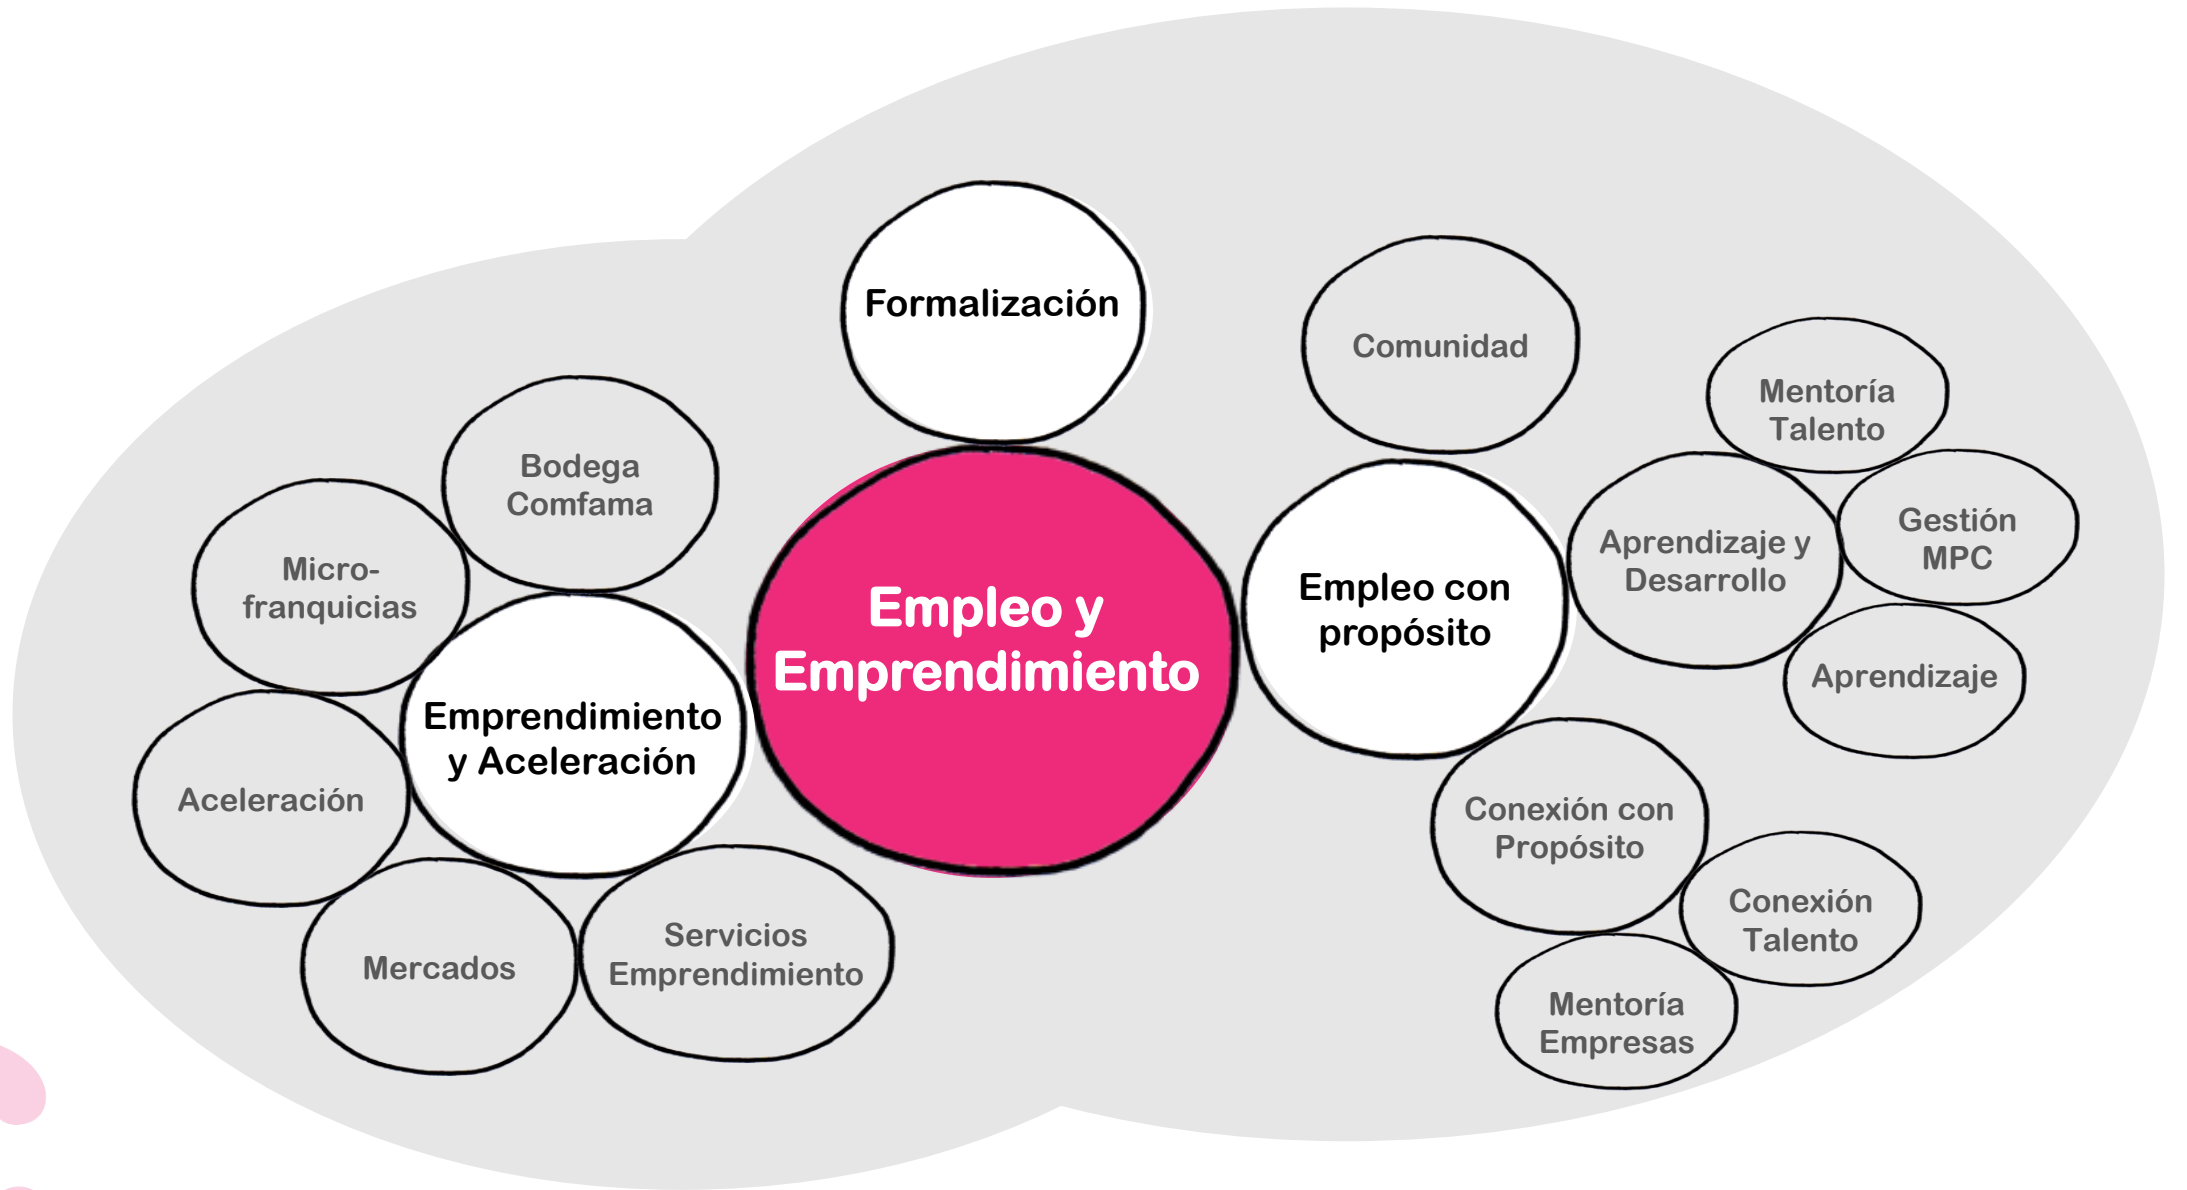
Formalización

Comunidad

Mentoría Talento

Bodega Comfama

Micro-franquicias

Empleo y Emprendimiento

Empleo con propósito

Aprendizaje y Desarrollo

Gestión MPC

Aprendizaje

Emprendimiento y Aceleración

Aceleración

Conexión con Propósito

Conexión Talento

Mercados

Servicios Emprendimiento

Mentoría Empresas